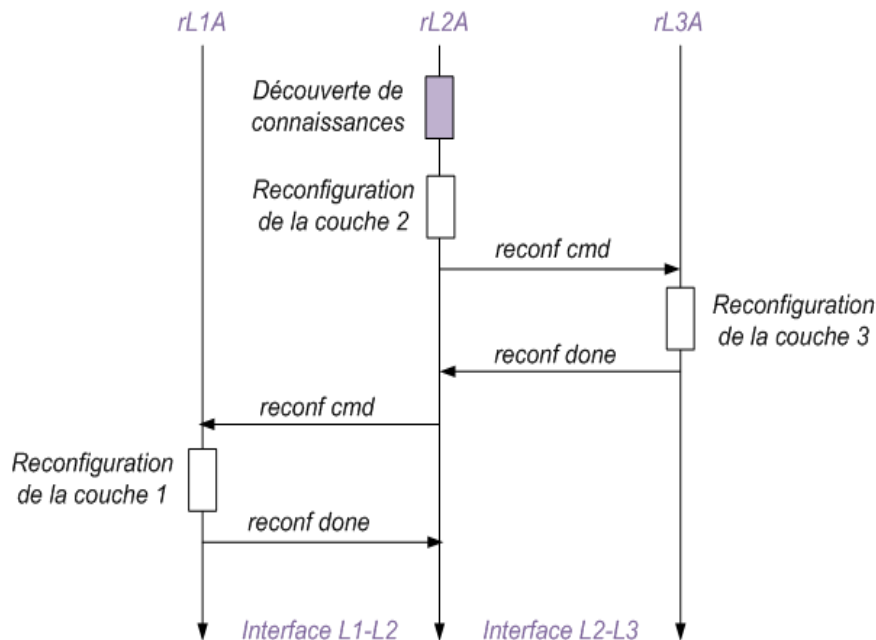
rL1A

rL2A

rL3A

Découverte de connaissances

Reconfiguration de la couche 2

reconf cmd

Reconfiguration de la couche 3

reconf done

reconf cmd

Reconfiguration de la couche 1

reconf done

Interface L1-L2

Interface L2-L3